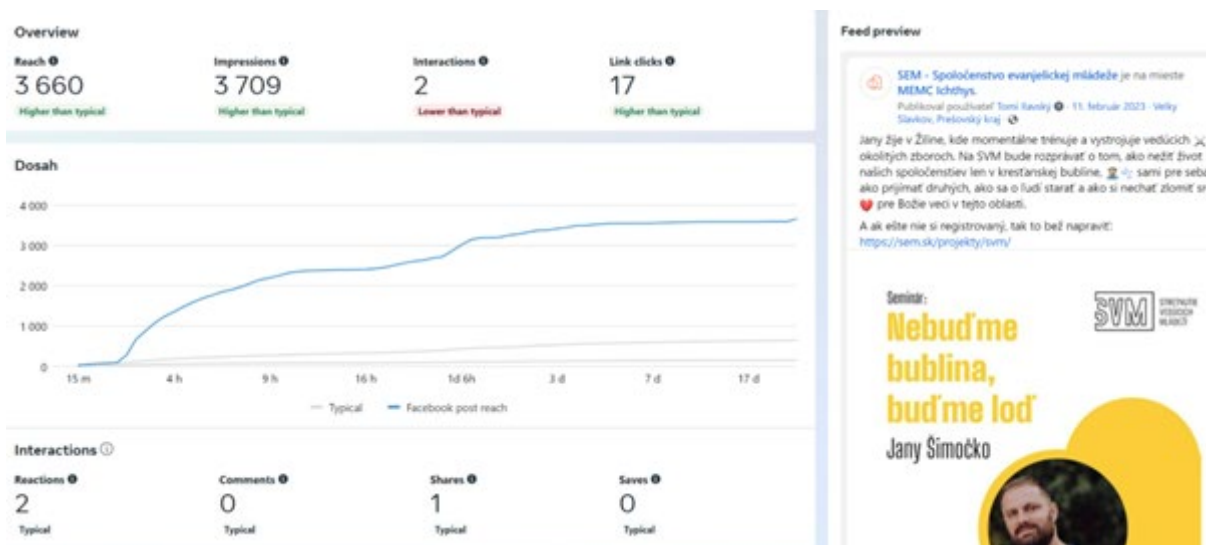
Overview

Reach
3 660
Higher than typical

Impressions
3 709
Higher than typical

Interactions
2
Lower than typical

Link clicks
17
Higher than typical

Dosah

4 000
3 000
2 000
1 000
0

15 m 4 h 9 h 16 h 1d 6h 3 d 7 d 17 d

Typical Facebook post reach

Interactions

Reactions
2
Typical

Comments
0
Typical

Shares
1
Typical

Saves
0
Typical

Feed preview

SEM - Spoločenstvo evanjelickej mládeže je na mieste MEMC Ichthys.
Publikoval používateľ Tomi Ravský · 11. február 2023 · Veľký Slavkov, Prešovský kraj

Jany žije v Žiline, kde momentálne trénuje a vystrojuje vedúcich okolitých zboroch. Na SVM bude rozprávať o tom, ako nežiť život našich spoločenstiev len v kresťanskej bubline. sami pre seba ako prijímať druhých, ako sa o ľudí starať a ako si nechať zlomiť sr pre Božie veci v tejto oblasti.

A ak ešte nie si registrovaný, tak to bež napraviť:
https://sem.sk/projekty/svm/

Seminár:
Nebuďme bublina, buďme loď
Jany Šimočko

SVM STRETNUTIE VEDÚCICH MLÁDEŽE